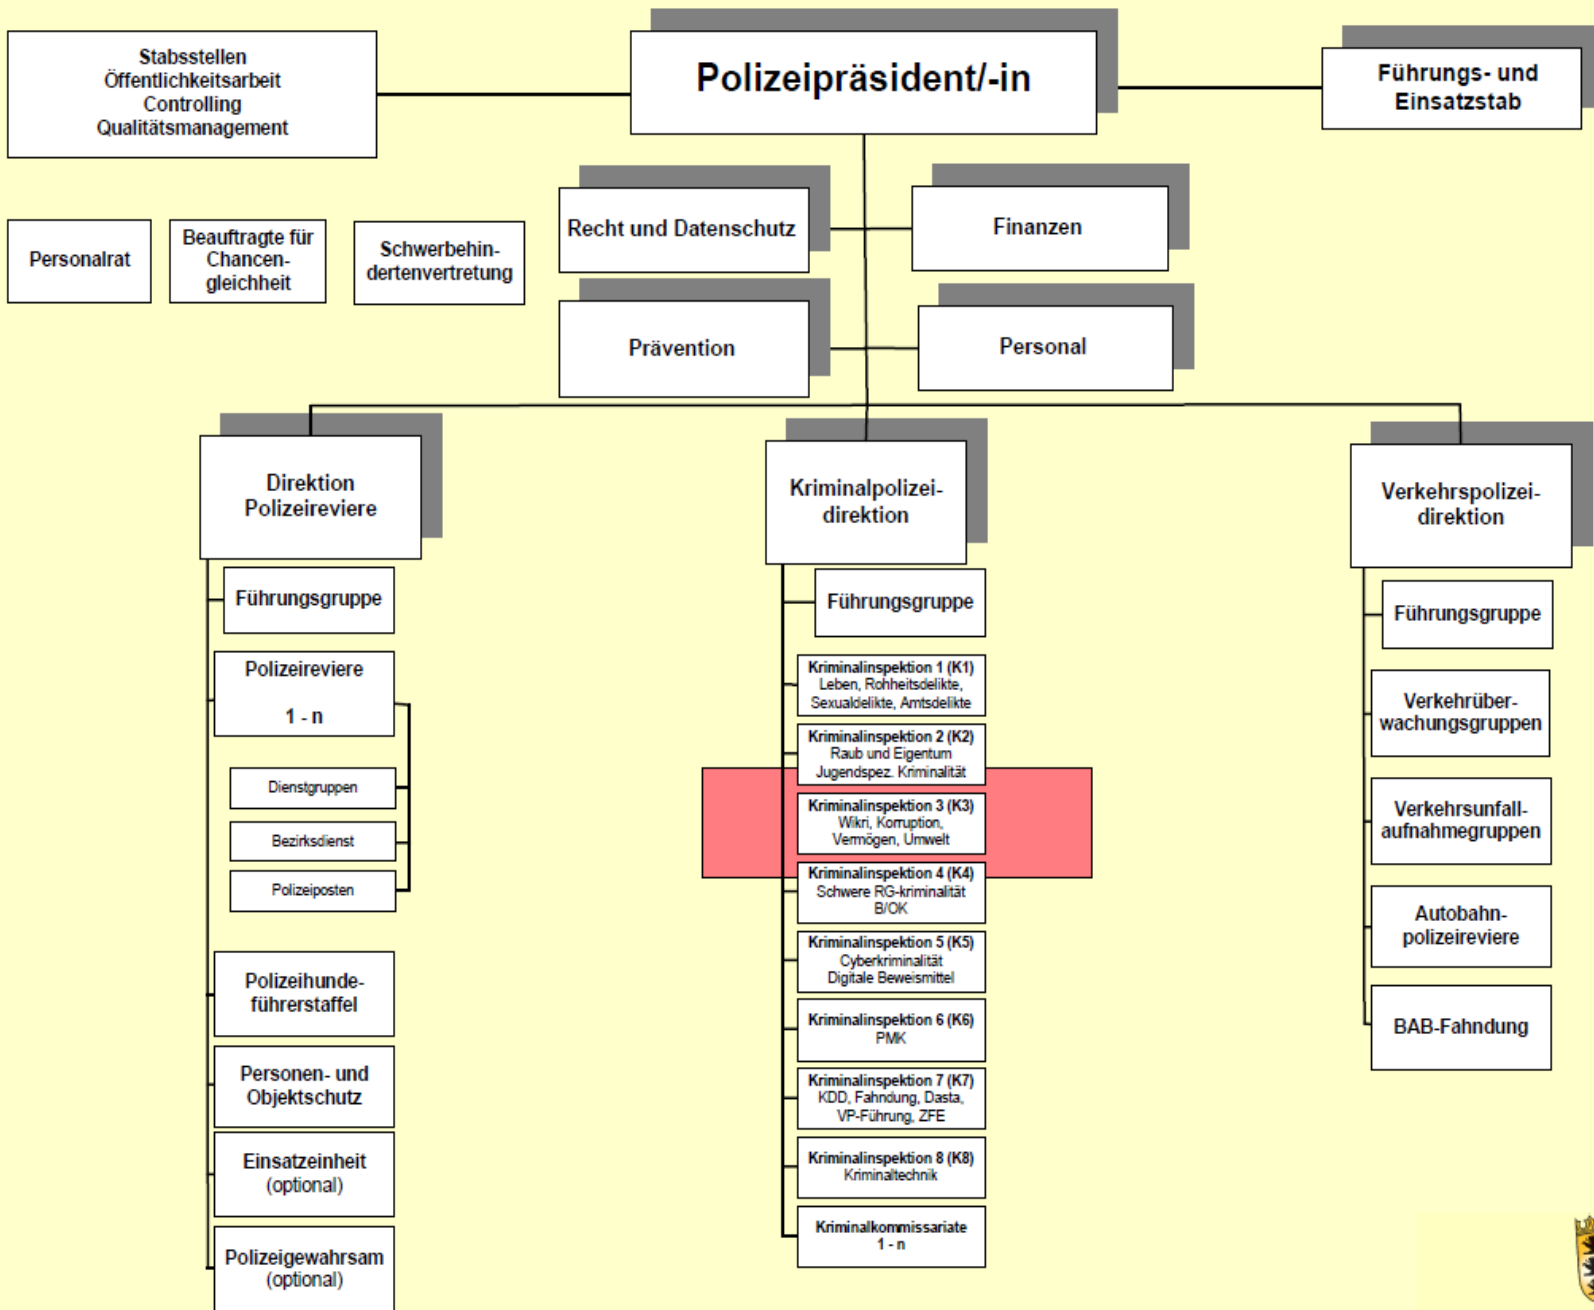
Stabsstellen
Öffentlichkeitsarbeit
Controlling
Qualitätsmanagement

Polizeipräsident/-in

Führungs- und Einsatzstab

Personalrat

Beauftragte für Chancengleichheit

Schwerbehindertenvertretung

Recht und Datenschutz

Finanzen

Prävention

Personal

Direktion Polizeireviere

Führungsgruppe

Polizeireviere

1 - n

Dienstgruppen

Bezirksdienst

Polizeiposten

Polizeihundeführerstaffel

Personen- und Objektschutz

Einsatzeinheit (optional)

Polizeigewahrsam (optional)

Kriminalpolizeidirektion

Führungsgruppe

Kriminalinspektion 1 (K1)
Leben, Rohheitsdelikte, Sexualdelikte, Amtsdelikte

Kriminalinspektion 2 (K2)
Raub und Eigentum
Jugendspez. Kriminalität

Kriminalinspektion 3 (K3)
Wikri, Korruption, Vermögen, Umwelt

Kriminalinspektion 4 (K4)
Schwere RG-kriminalität
B/OK

Kriminalinspektion 5 (K5)
Cyberkriminalität
Digitale Beweismittel

Kriminalinspektion 6 (K6)
PMK

Kriminalinspektion 7 (K7)
KDD, Fahndung, Dasta, VP-Führung, ZFE

Kriminalinspektion 8 (K8)
Kriminaltechnik

Kriminalkommissariate
1 - n

Verkehrspolizeidirektion

Führungsgruppe

Verkehrüberwachungsgruppen

Verkehrsunfallaufnahmegruppen

Autobahnpolizeireviere

BAB-Fahndung